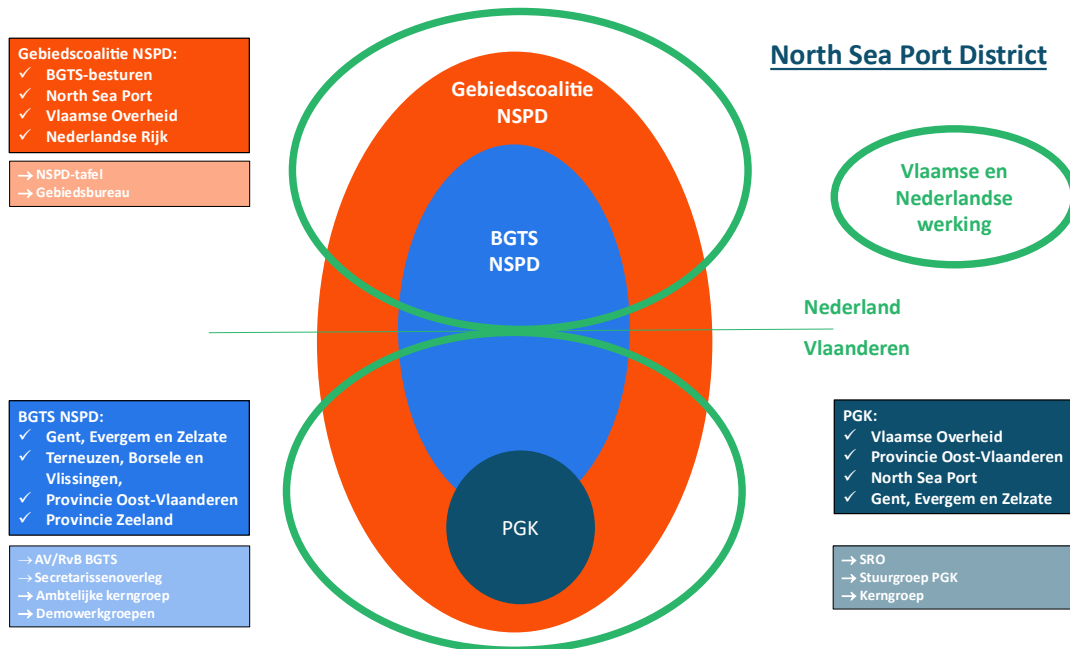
Gebiedscoalitie NSPD:
✓ BGTS-besturen
✓ North Sea Port
✓ Vlaamse Overheid
✓ Nederlandse Rijk

→ NSPD-tafel
→ Gebiedsbureau

Gebiedscoalitie NSPD

BGTS NSPD

PGK

North Sea Port District

Vlaamse en Nederlandse werking

Nederland

Vlaanderen

BGTS NSPD:
✓ Gent, Evergem en Zelzate
✓ Terneuzen, Borsele en Vlissingen,
✓ Provincie Oost-Vlaanderen
✓ Provincie Zeeland

→ AV/RvB BGTS
→ Secretarissenoverleg
→ Ambtelijke kerngroep
→ Demowerkgroepen

PGK:
✓ Vlaamse Overheid
✓ Provincie Oost-Vlaanderen
✓ North Sea Port
✓ Gent, Evergem en Zelzate

→ SRO
→ Stuurgroep PGK
→ Kerngroep